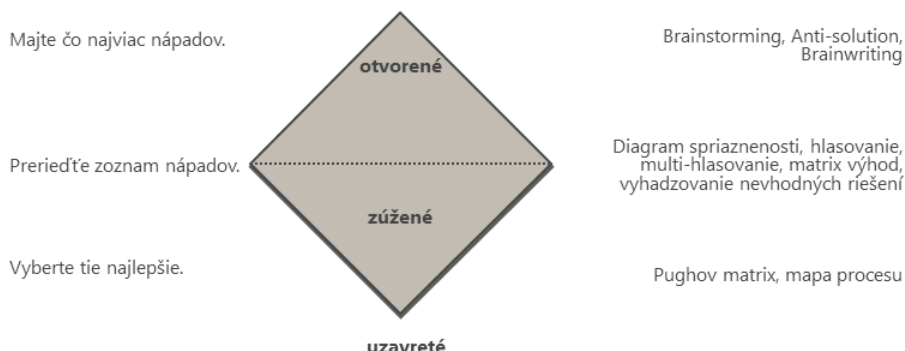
Majte čo najviac nápadov.

otvorené

Brainstorming, Anti-solution, Brainwriting

Prerieďte zoznam nápadov.

Diagram spriaznenosti, hlasovanie, multi-hlasovanie, matrix výhod, vyhadzovanie nevhodných riešení

zúžené

Vyberte tie najlepšie.

Pughov matrix, mapa procesu

uzavreté